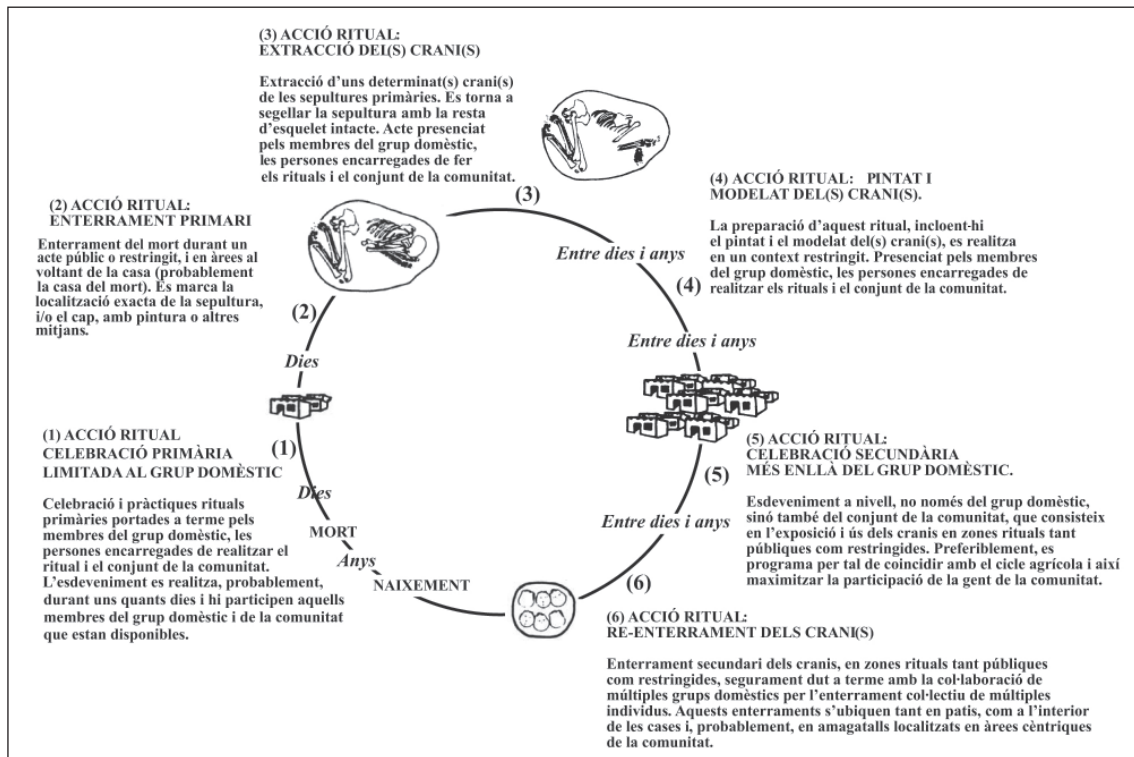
(3) ACCIÓ RITUAL: EXTRACCIÓ DEI(S) CRANI(S)

Extracció d'uns determinat(s) crani(s) de les sepultures primàries. Es torna a segellar la sepultura amb la resta d'esquelet intacte. Acte presenciat pels membres del grup domèstic, les persones encarregades de fer els rituals i el conjunt de la comunitat.

(2) ACCIÓ RITUAL: ENTERRAMENT PRIMARI

Enterrament del mort durant un acte públic o restringit, i en àrees al voltant de la casa (probablement la casa del mort). Es marca la localització exacta de la sepultura, i/o el cap, amb pintura o altres mitjans.

(4) ACCIÓ RITUAL: PINTAT I MODELAT DEL(S) CRANI(S).

La preparació d'aquest ritual, incloent-hi el pintat i el modelat del(s) crani(s), es realitza en un context restringit. Presenciat pels membres del grup domèstic, les persones encarregades de realitzar els rituals i el conjunt de la comunitat.

(3)

Entre dies i anys

(4)

(2)

Entre dies i anys

Dies

(1) ACCIÓ RITUAL CELEBRACIÓ PRIMÀRIA LIMITADA AL GRUP DOMÈSTIC

Celebració i pràctiques rituals primàries portades a terme pels membres del grup domèstic, les persones encarregades de realitzar el ritual i el conjunt de la comunitat. L'esdeveniment es realitza, probablement, durant uns quants dies i hi participen aquells membres del grup domèstic i de la comunitat que estan disponibles.

(1)

Dies

MORT

Anys

NAIXEMENT

(5) ACCIÓ RITUAL: CELEBRACIÓ SECUNDÀRIA MÉS ENLLÀ DEL GRUP DOMÈSTIC.

(5)

Entre dies i anys

Esdeveniment a nivell, no només del grup domèstic, sinó també del conjunt de la comunitat, que consisteix en l'exposició i ús dels cranis en zones rituals tant públiques com restringides. Preferiblement, es programa per tal de coincidir amb el cicle agrícola i així maximitzar la participació de la gent de la comunitat.

(6)

(6) ACCIÓ RITUAL: RE-ENTERRAMENT DELS CRANI(S)

Enterrament secundari dels cranis, en zones rituals tant públiques com restringides, segurament dut a terme amb la col·laboració de múltiples grups domèstics per l'enterrament col·lectiu de múltiples individus. Aquests enterraments s'ubiquen tant en patis, com a l'interior de les cases i, probablement, en amagatalls localitzats en àrees cèntriques de la comunitat.